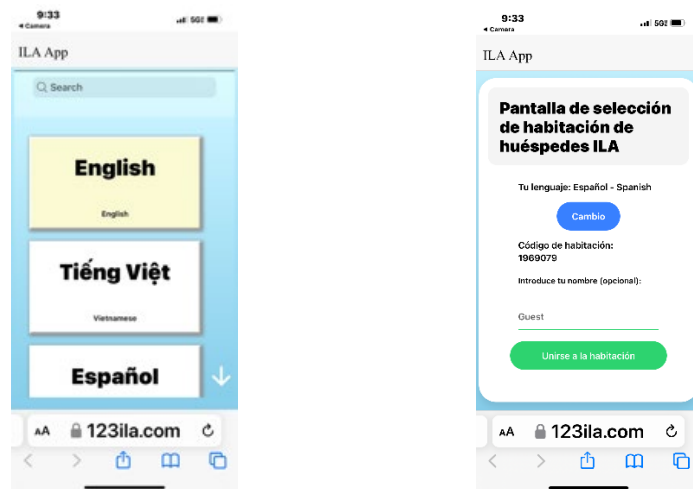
9:33
◂ Camera
5GE

ILA App

Search

English
English

Tiếng Việt
Vietnamese

Español

AA 123ila.com

9:33
◂ Camera
5GE

ILA App

Pantalla de selección de habitación de huéspedes ILA

Tu lenguaje: Español - Spanish

Cambio

Código de habitación: 1969079

Introduce tu nombre (opcional):

Guest

Unirse a la habitación

AA 123ila.com